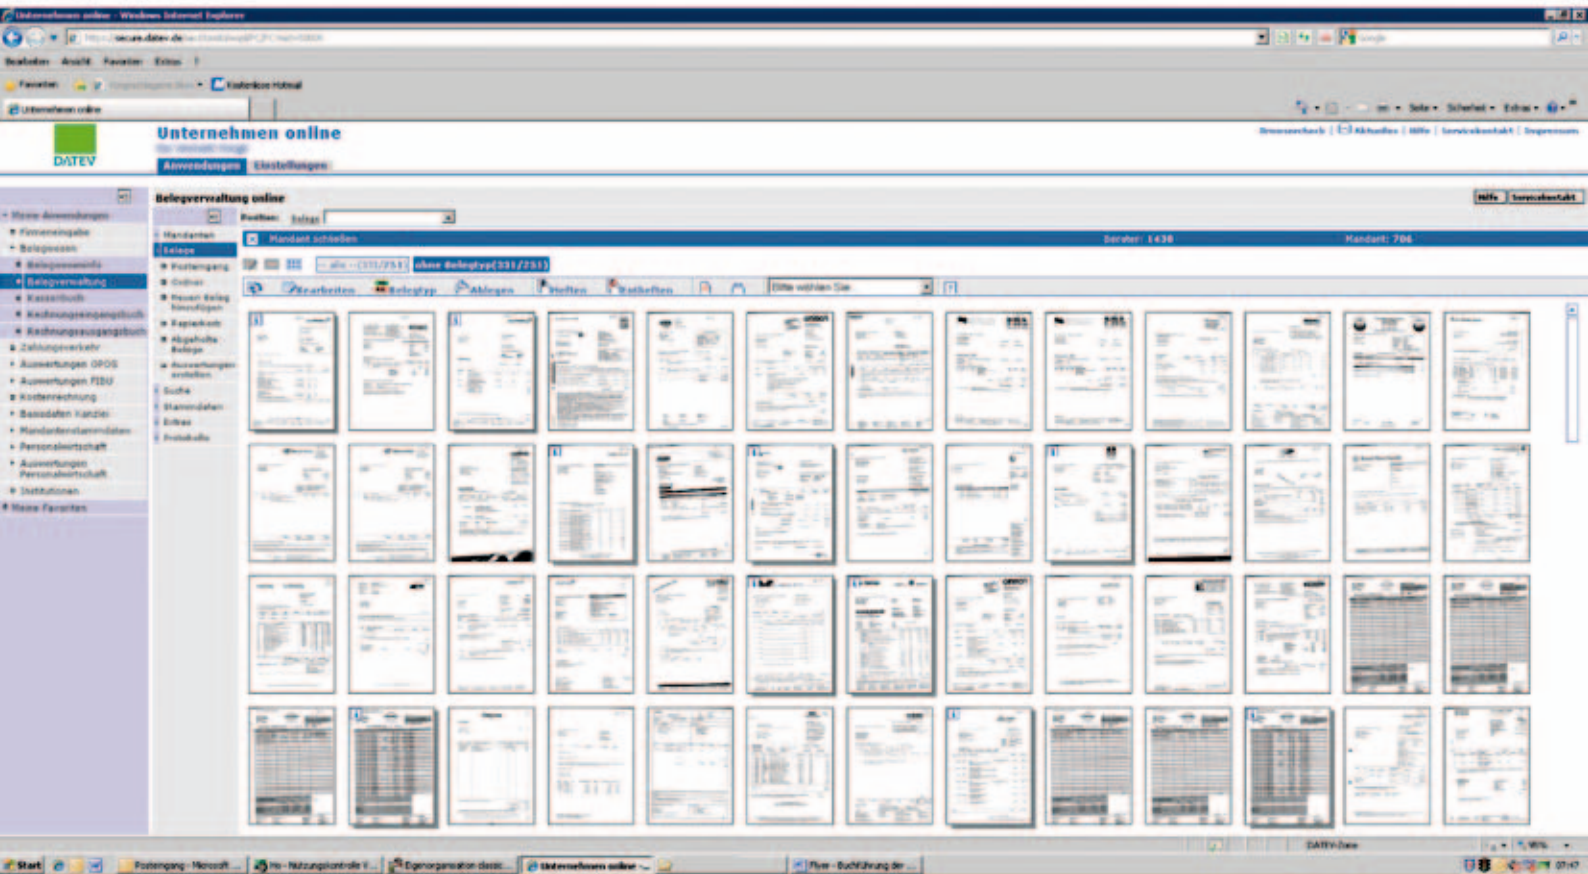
Unternehmen online - Windows Internet Explorer

https://secure.datev.de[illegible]

Bearbeiten Ansicht Favoriten Extras ?

Favoriten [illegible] Kostenlose Hotmail

Unternehmen online

Seite • Sicherheit • Extras •

DATEV

Unternehmen online

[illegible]

Anwendungen Einstellungen

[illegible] | Aktuelles | Hilfe | Servicekontakt | Impressum

Belegverwaltung online

Hilfe Servicekontakt

Meine Anwendungen
Firmeneingabe
Belegwesen
Belegsammeln
Belegverwaltung
Kassenbuch
Rechnungseingangsbuch
Rechnungsausgangsbuch
Zahlungsverkehr
Auswertungen OPOS
Auswertungen FIBU
Kostenrechnung
Basisdaten Kanzlei
Mandantenstammdaten
Personalwirtschaft
Auswertungen Personalwirtschaft
Institutionen
Meine Favoriten

Mandanten
Belege
Posteingang
Ordner
Neuen Beleg hinzufügen
Papierkorb
Abgeheftete Belege
Auswertungen erstellen
Suche
Stammdaten
Extras
Protokolle

Position: Belege

Mandant schließen Berater: 1430 Mandant: 706

- alle - (331/751) ohne Belegtyp(331/751)

Bearbeiten Belegtyp Ablegen Heften Notizen

Bitte wählen Sie

DATEV-Zone

95%

Start Posteingang - Microsoft ... Nutzungskontrolle V... Eigenorganisation classic... Unternehmen online -... Flyer - Buchführung der ...

07:47